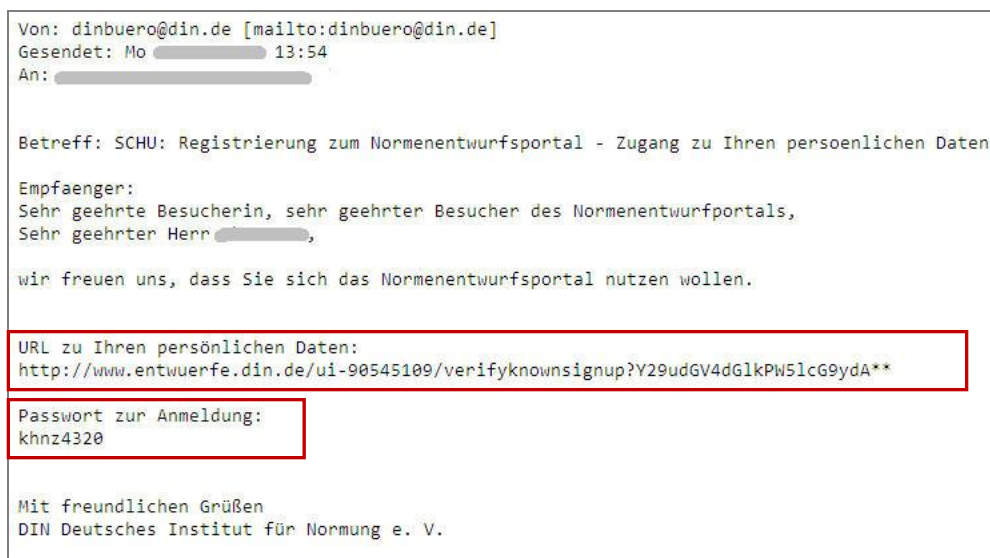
Von: dinbuero@din.de [mailto:dinbuero@din.de]
Gesendet: Mo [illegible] 13:54
An: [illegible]

Betreff: SCHU: Registrierung zum Normenentwurfsportal - Zugang zu Ihren persoenlichen Daten

Empfaenger:
Sehr geehrte Besucherin, sehr geehrter Besucher des Normenentwurfportals,
Sehr geehrter Herr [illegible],

wir freuen uns, dass Sie sich das Normenentwurfsportal nutzen wollen.

URL zu Ihren persönlichen Daten:
http://www.entwuerfe.din.de/ui-90545109/verifyknownsignup?Y29udGV4dGlkPW5lcG9ydA**

Passwort zur Anmeldung:
khnz4320

Mit freundlichen Grüßen
DIN Deutsches Institut für Normung e. V.